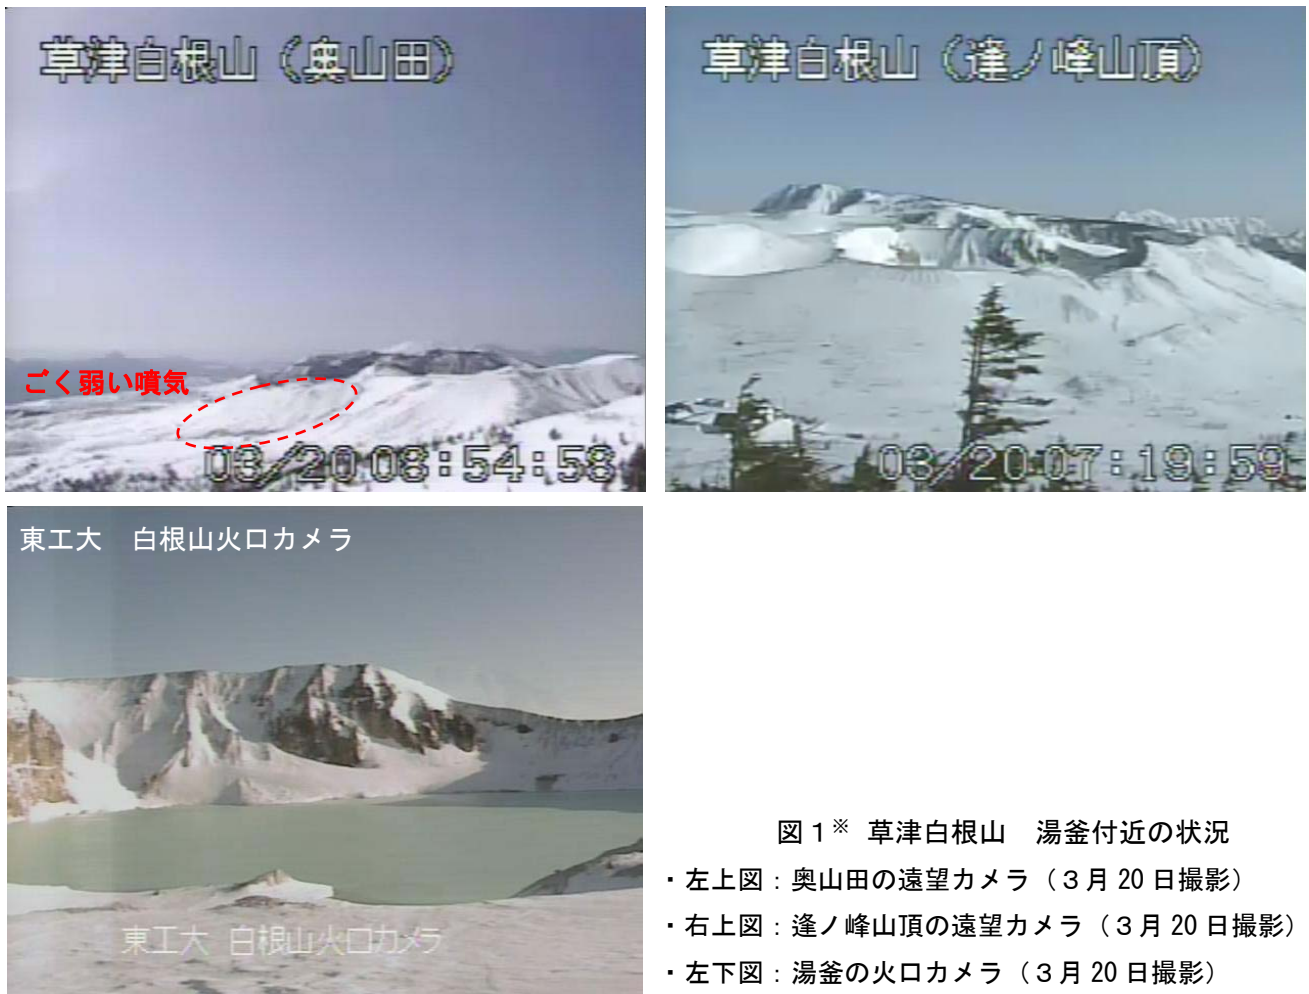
草津白根山（奥山田）

ごく弱い噴気

03/20 08:54:58

草津白根山（逢ノ峰山頂）

03/20 07:19:59

東工大　白根山火口カメラ

東工大　白根山火口カメラ

図１※　草津白根山　湯釜付近の状況

・左上図：奥山田の遠望カメラ（３月 20 日撮影）

・右上図：逢ノ峰山頂の遠望カメラ（３月 20 日撮影）

・左下図：湯釜の火口カメラ（３月 20 日撮影）